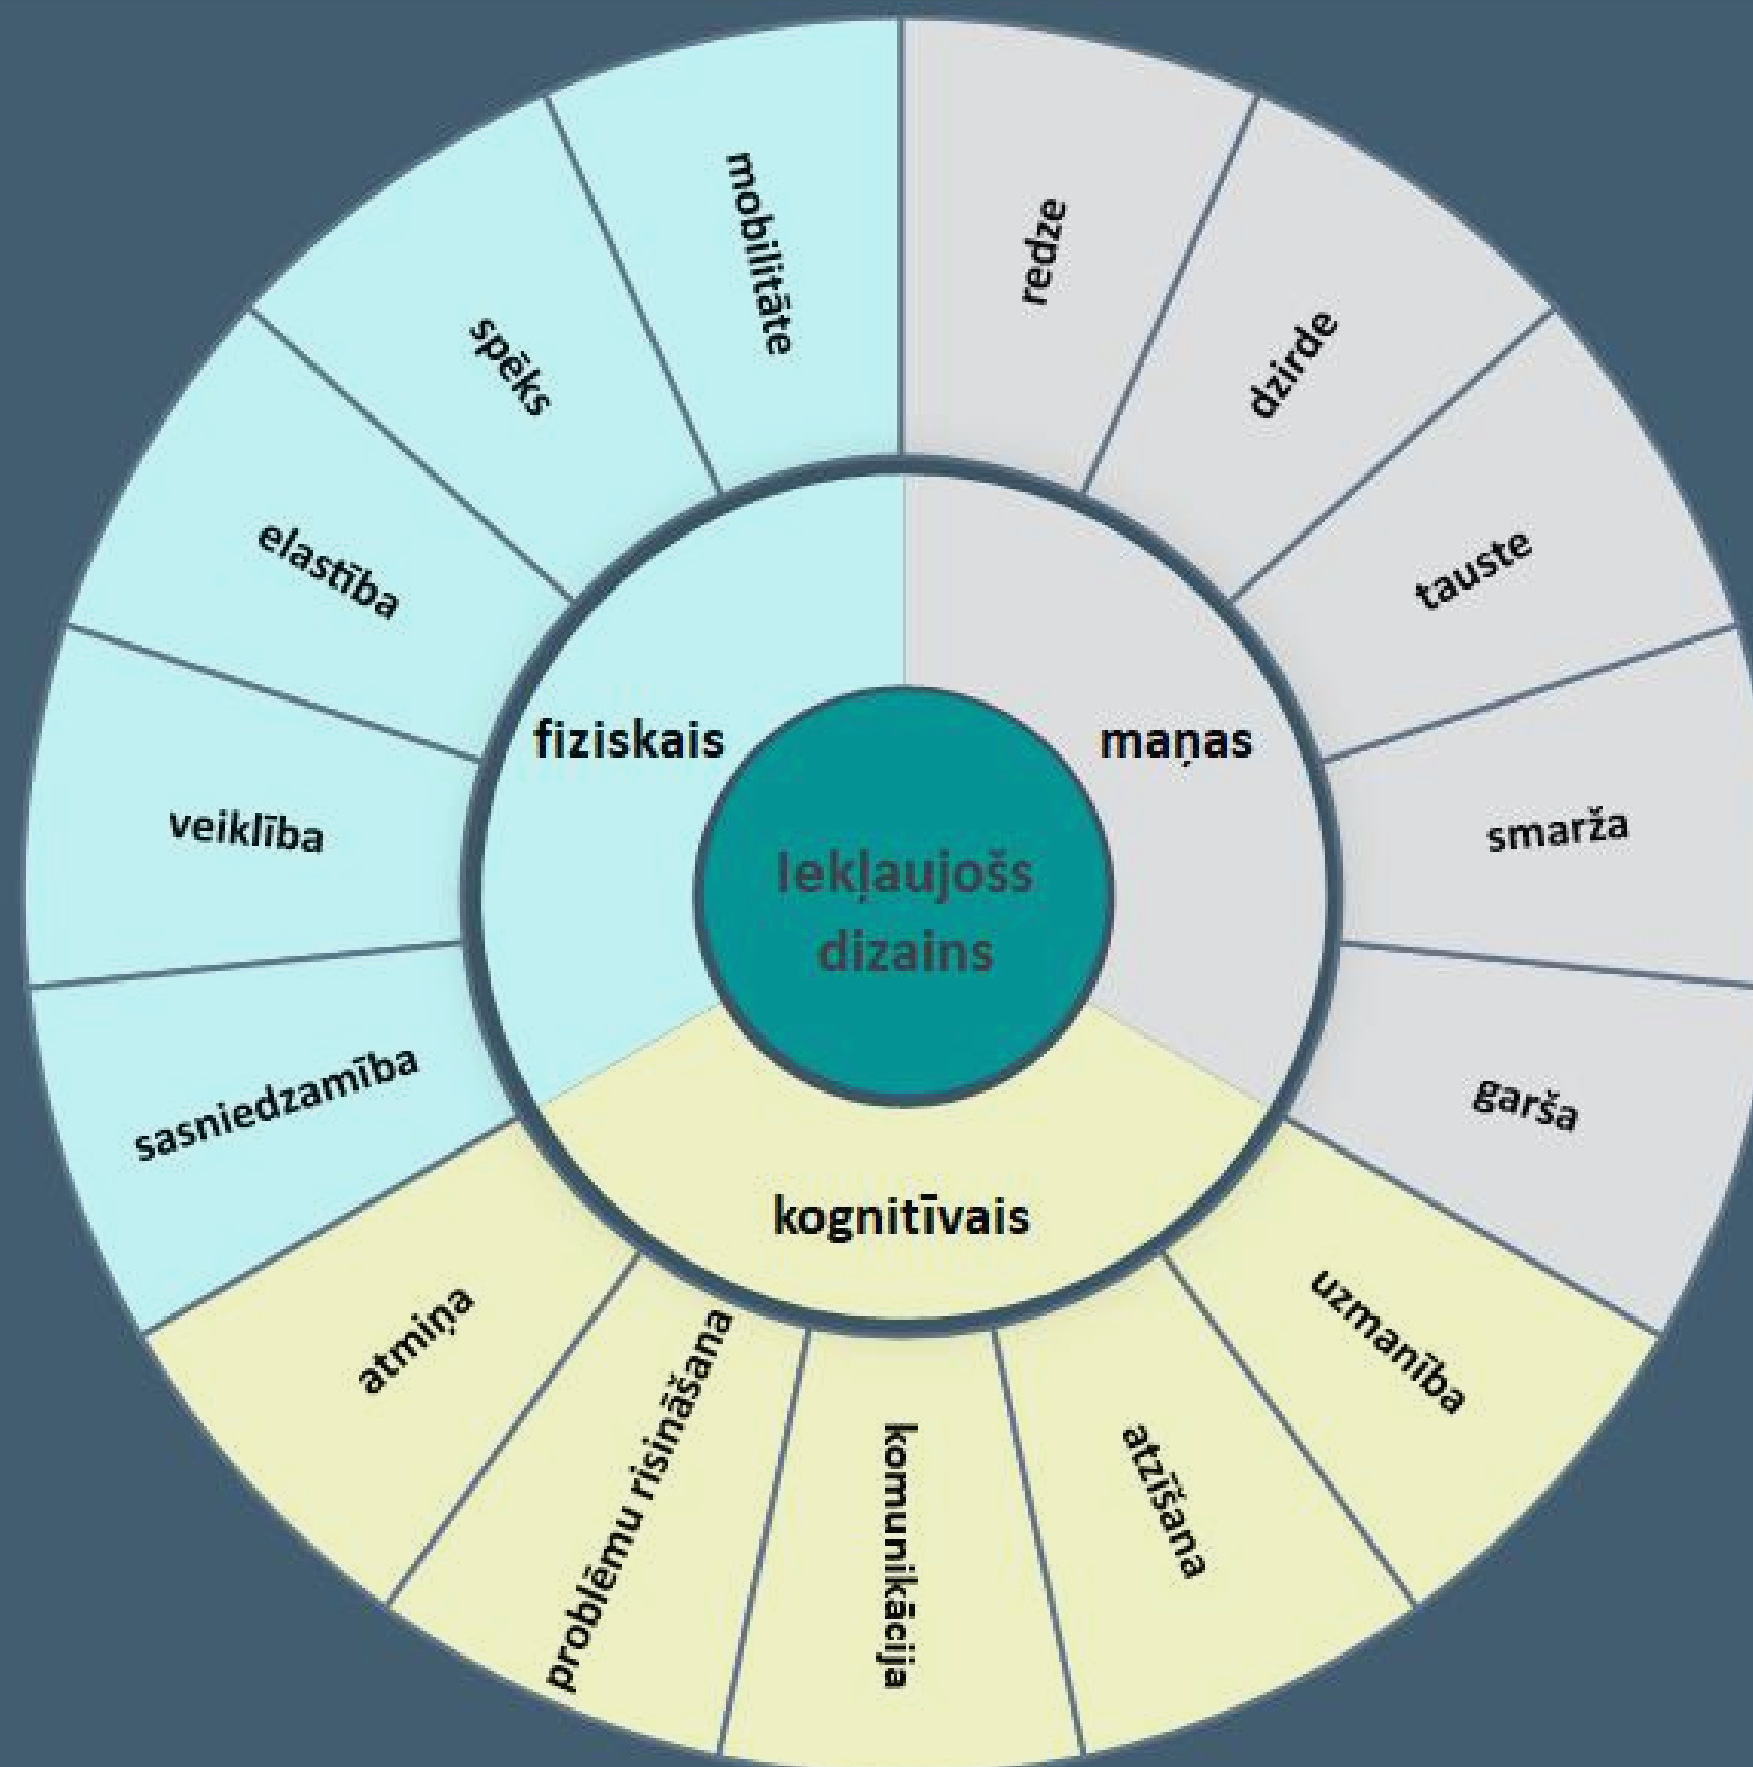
Iekļaujošs dizains

fiziskais

maņas

kognitīvais

mobilitāte

spēks

elastība

veiklība

sasniedzamība

redze

dzirde

tauste

smarža

garša

uzmanība

atzīšana

komunikācija

problēmu risināšana

atmiņa